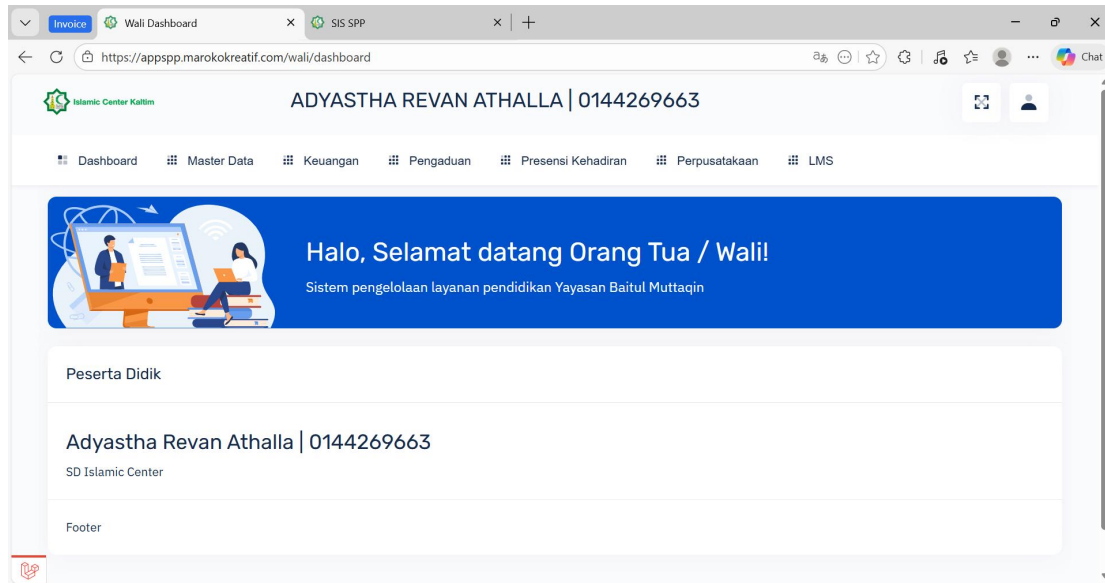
Invoice Wali Dashboard × SIS SPP × +

https://appspp.marokokreatif.com/wali/dashboard

Chat

Islamic Center Kaltim

ADYASTHA REVAN ATHALLA | 0144269663

Dashboard Master Data Keuangan Pengaduan Presensi Kehadiran Perpusatakaan LMS

Halo, Selamat datang Orang Tua / Wali!

Sistem pengelolaan layanan pendidikan Yayasan Baitul Muttaqin

Peserta Didik

Adyastha Revan Athalla | 0144269663

SD Islamic Center

Footer